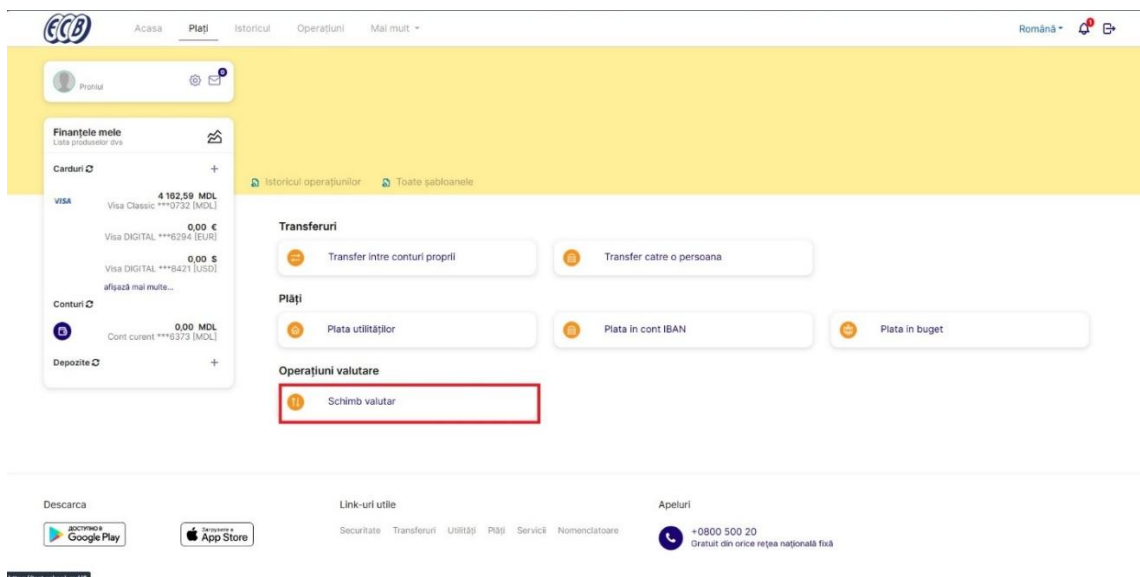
ECB

Acasa Plăți Istoricul Operațiuni Mai mult

Română

Profilul

Finanțele mele
Lista produselor dvs

Carduri +

VISA 4 182,59 MDL
Visa Classic ***0732 [MDL]

0,00 €
Visa DIGITAL ***6294 [EUR]

0,00 $
Visa DIGITAL ***8421 [USD]

afișază mai multe...

Conturi

0,00 MDL
Cont curent ***6373 [MDL]

Depozite +

Istoricul operațiunilor Toate șabloanele

Transferuri

Transfer intre conturi proprii

Transfer catre o persoana

Plăți

Plata utilităților

Plata in cont IBAN

Plata in buget

Operațiuni valutare

Schimb valutar

Descarca

доступно в Google Play

Загрузите в App Store

Link-uri utile

Securitate Transferuri Utilități Plăți Servicii Nomenclatoare

Apeluri

+0800 500 20
Gratuit din orice rețea națională fixă

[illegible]